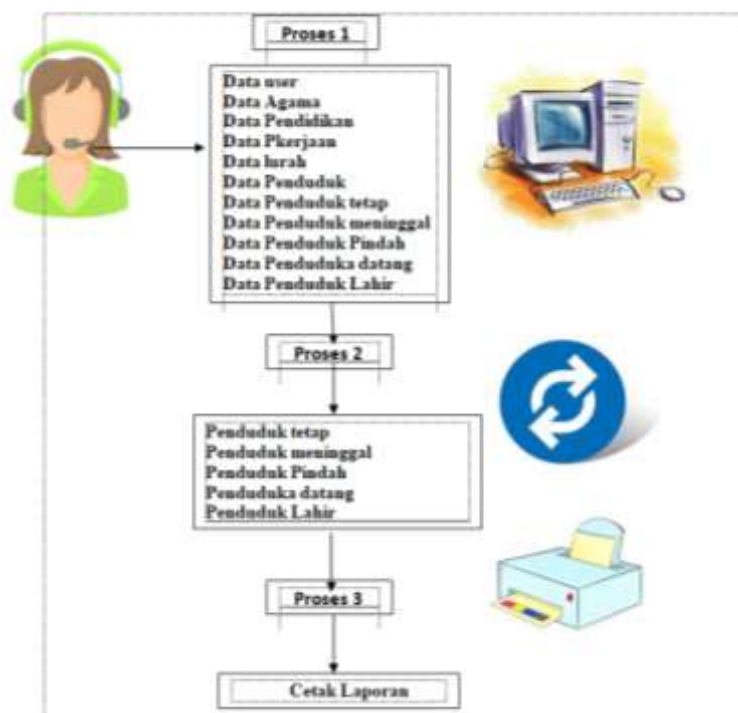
Proses 1

Data user
Data Agama
Data Pendidikan
Data Pkerjaan
Data lurah
Data Penduduk
Data Penduduk tetap
Data Penduduk meninggal
Data Penduduk Pindah
Data Penduduka datang
Data Penduduk Lahir

Proses 2

Penduduk tetap
Penduduk meninggal
Penduduk Pindah
Penduduka datang
Penduduk Lahir

Proses 3

Cetak Laporan